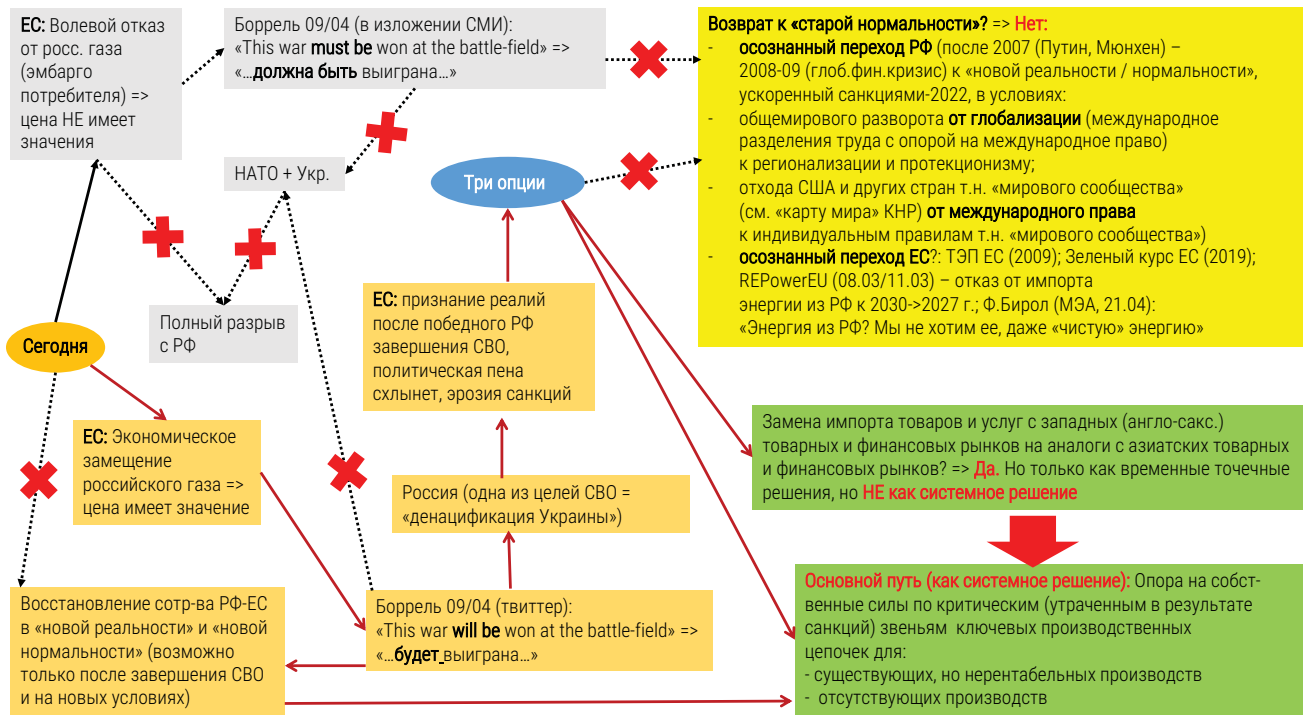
ЕС: Волевой отказ от росс. газа (эмбарго потребителя) => цена НЕ имеет значения

Боррель 09/04 (в изложении СМИ):
«This war must be won at the battle-field» =>
«…должна быть выиграна…»

Возврат к «старой нормальности»? => Нет:
- осознанный переход РФ (после 2007 (Путин, Мюнхен) – 2008-09 (глоб.фин.кризис) к «новой реальности / нормальности», ускоренный санкциями-2022, в условиях:
- общемирового разворота от глобализации (международное разделения труда с опорой на международное право) к регионализации и протекционизму;
- отхода США и других стран т.н. «мирового сообщества» (см. «карту мира» КНР) от международного права к индивидуальным правилам т.н. «мирового сообщества»)
- осознанный переход ЕС?: ТЭП ЕС (2009); Зеленый курс ЕС (2019); REPowerEU (08.03/11.03) – отказ от импорта энергии из РФ к 2030->2027 г.; Ф.Бирол (МЭА, 21.04): «Энергия из РФ? Мы не хотим ее, даже «чистую» энергию»

НАТО + Укр.

Три опции

Полный разрыв с РФ

Сегодня

ЕС: признание реалий после победного РФ завершения СВО, политическая пена схлынет, эрозия санкций

Замена импорта товаров и услуг с западных (англо-сакс.) товарных и финансовых рынков на аналоги с азиатских товарных и финансовых рынков? => Да. Но только как временные точечные решения, но НЕ как системное решение

ЕС: Экономическое замещение российского газа => цена имеет значение

Россия (одна из целей СВО = «денацификация Украины»)

Основной путь (как системное решение): Опора на собственные силы по критическим (утраченным в результате санкций) звеньям ключевых производственных цепочек для:
- существующих, но нерентабельных производств
- отсутствующих производств

Восстановление сотр-ва РФ-ЕС в «новой реальности» и «новой нормальности» (возможно только после завершения СВО и на новых условиях)

Боррель 09/04 (твиттер):
«This war will be won at the battle-field» =>
«…будет выиграна…»